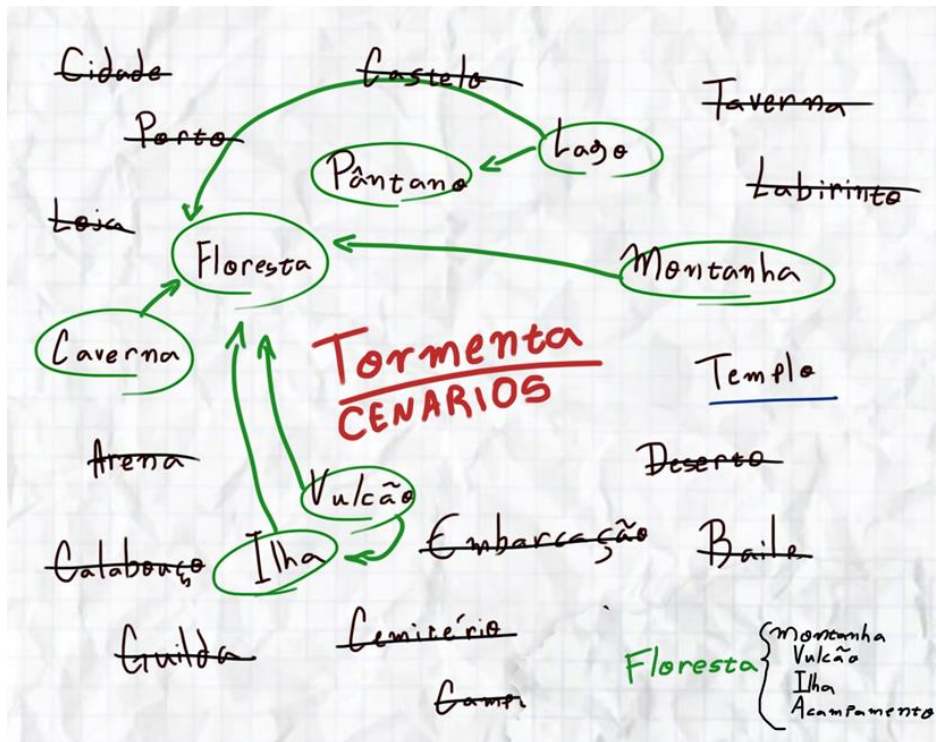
Cidade
Castelo
Taverna
Porto
Lago
Pântano
Labirinto
Loja
Floresta
Montanha
Caverna
Tormenta
CENARIOS
Templo
Arena
Deserto
Vulcão
Embarcação
Baile
Calabouço
Ilha
Guilda
Cemitério
Floresta
Montanha
Vulcão
Ilha
Acampamento
Campo